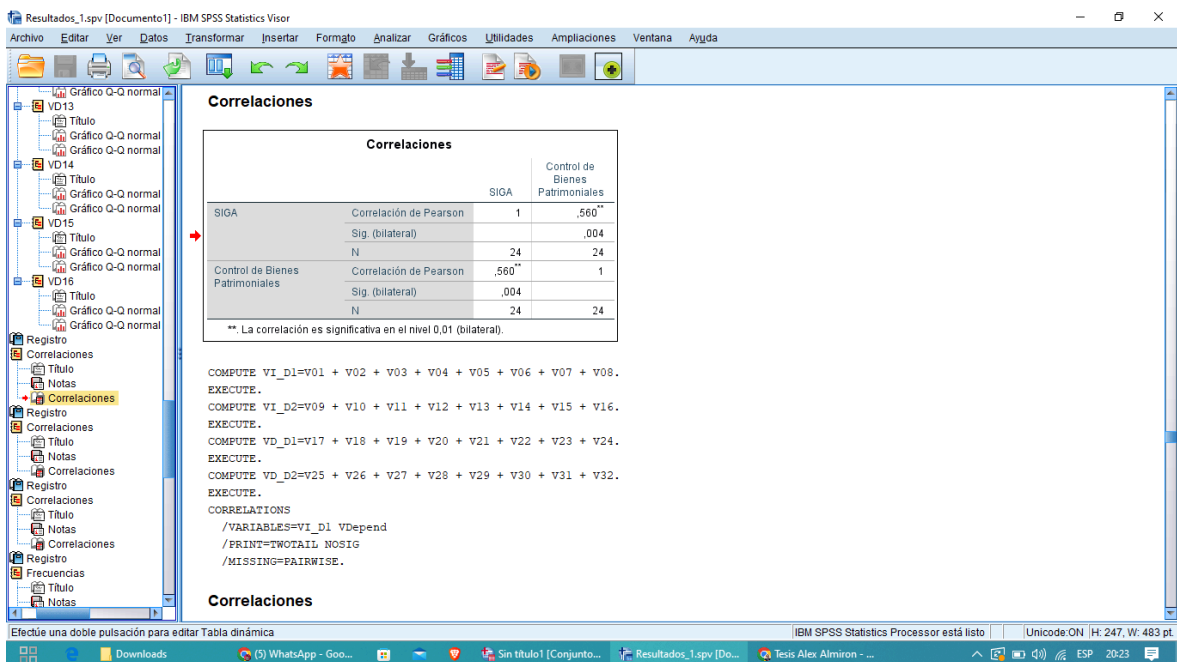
Resultados_1.spv [Documento1] - IBM SPSS Statistics Visor

Archivo Editar Ver Datos Transformar Insertar Formato Analizar Gráficos Utilidades Ampliaciones Ventana Ayuda

Gráfico Q-Q normal
VD13
Título
Gráfico Q-Q normal
Gráfico Q-Q normal
VD14
Título
Gráfico Q-Q normal
Gráfico Q-Q normal
VD15
Título
Gráfico Q-Q normal
Gráfico Q-Q normal
VD16
Título
Gráfico Q-Q normal
Gráfico Q-Q normal
Registro
Correlaciones
Título
Notas
Correlaciones
Registro
Correlaciones
Título
Notas
Correlaciones
Registro
Correlaciones
Título
Notas
Correlaciones
Registro
Frecuencias
Título
Notas

Correlaciones

Correlaciones

| | | SIGA | Control de Bienes Patrimoniales |
|---|---|---|---|
| SIGA | Correlación de Pearson | 1 | ,560** |
| | Sig. (bilateral) | | ,004 |
| | N | 24 | 24 |
| Control de Bienes Patrimoniales | Correlación de Pearson | ,560** | 1 |
| | Sig. (bilateral) | ,004 | |
| | N | 24 | 24 |

**. La correlación es significativa en el nivel 0,01 (bilateral).

COMPUTE VI_D1=V01 + V02 + V03 + V04 + V05 + V06 + V07 + V08.
EXECUTE.
COMPUTE VI_D2=V09 + V10 + V11 + V12 + V13 + V14 + V15 + V16.
EXECUTE.
COMPUTE VD_D1=V17 + V18 + V19 + V20 + V21 + V22 + V23 + V24.
EXECUTE.
COMPUTE VD_D2=V25 + V26 + V27 + V28 + V29 + V30 + V31 + V32.
EXECUTE.
CORRELATIONS
/VARIABLES=VI_D1 VDepend
/PRINT=TWOTAIL NOSIG
/MISSING=PAIRWISE.

Correlaciones

Efectúe una doble pulsación para editar Tabla dinámica
IBM SPSS Statistics Processor está listo
Unicode:ON H: 247, W: 483 pt.

Downloads (5) WhatsApp - Goo... Sin título1 [Conjunto... Resultados_1.spv [Do... Tesis Alex Almiron - ... ESP 20:23